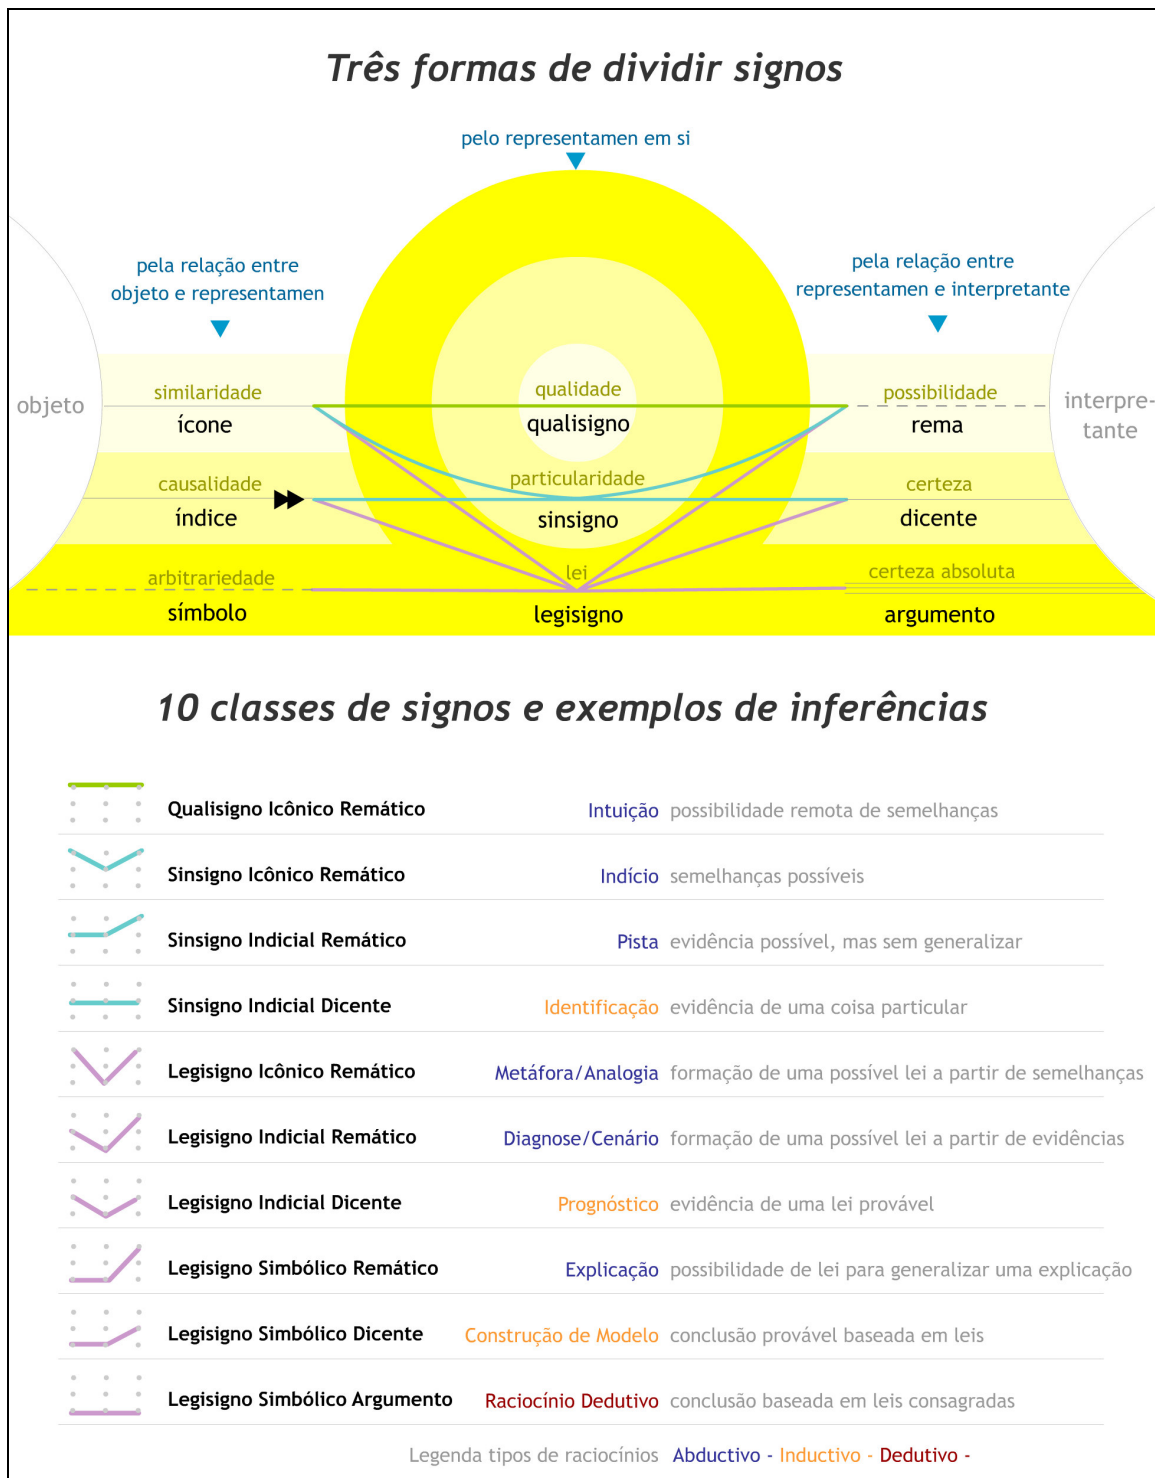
Três formas de dividir signos

pelo representamen em si

pela relação entre objeto e representamen

pela relação entre representamen e interpretante

objeto

interpre-tante

similaridade
ícone

qualidade
qualisigno

possibilidade
rema

causalidade
índice

particularidade
sinsigno

certeza
dicente

arbitrariedade
símbolo

lei
legisigno

certeza absoluta
argumento

10 classes de signos e exemplos de inferências

| | | |
|---|---|---|
| Qualisigno Icônico Remático | Intuição | possibilidade remota de semelhanças |
| Sinsigno Icônico Remático | Indício | semelhanças possíveis |
| Sinsigno Indicial Remático | Pista | evidência possível, mas sem generalizar |
| Sinsigno Indicial Dicente | Identificação | evidência de uma coisa particular |
| Legisigno Icônico Remático | Metáfora/Analogia | formação de uma possível lei a partir de semelhanças |
| Legisigno Indicial Remático | Diagnose/Cenário | formação de uma possível lei a partir de evidências |
| Legisigno Indicial Dicente | Prognóstico | evidência de uma lei provável |
| Legisigno Simbólico Remático | Explicação | possibilidade de lei para generalizar uma explicação |
| Legisigno Simbólico Dicente | Construção de Modelo | conclusão provável baseada em leis |
| Legisigno Simbólico Argumento | Raciocínio Dedutivo | conclusão baseada em leis consagradas |

Legenda tipos de raciocínios Abductivo - Inductivo - Dedutivo -